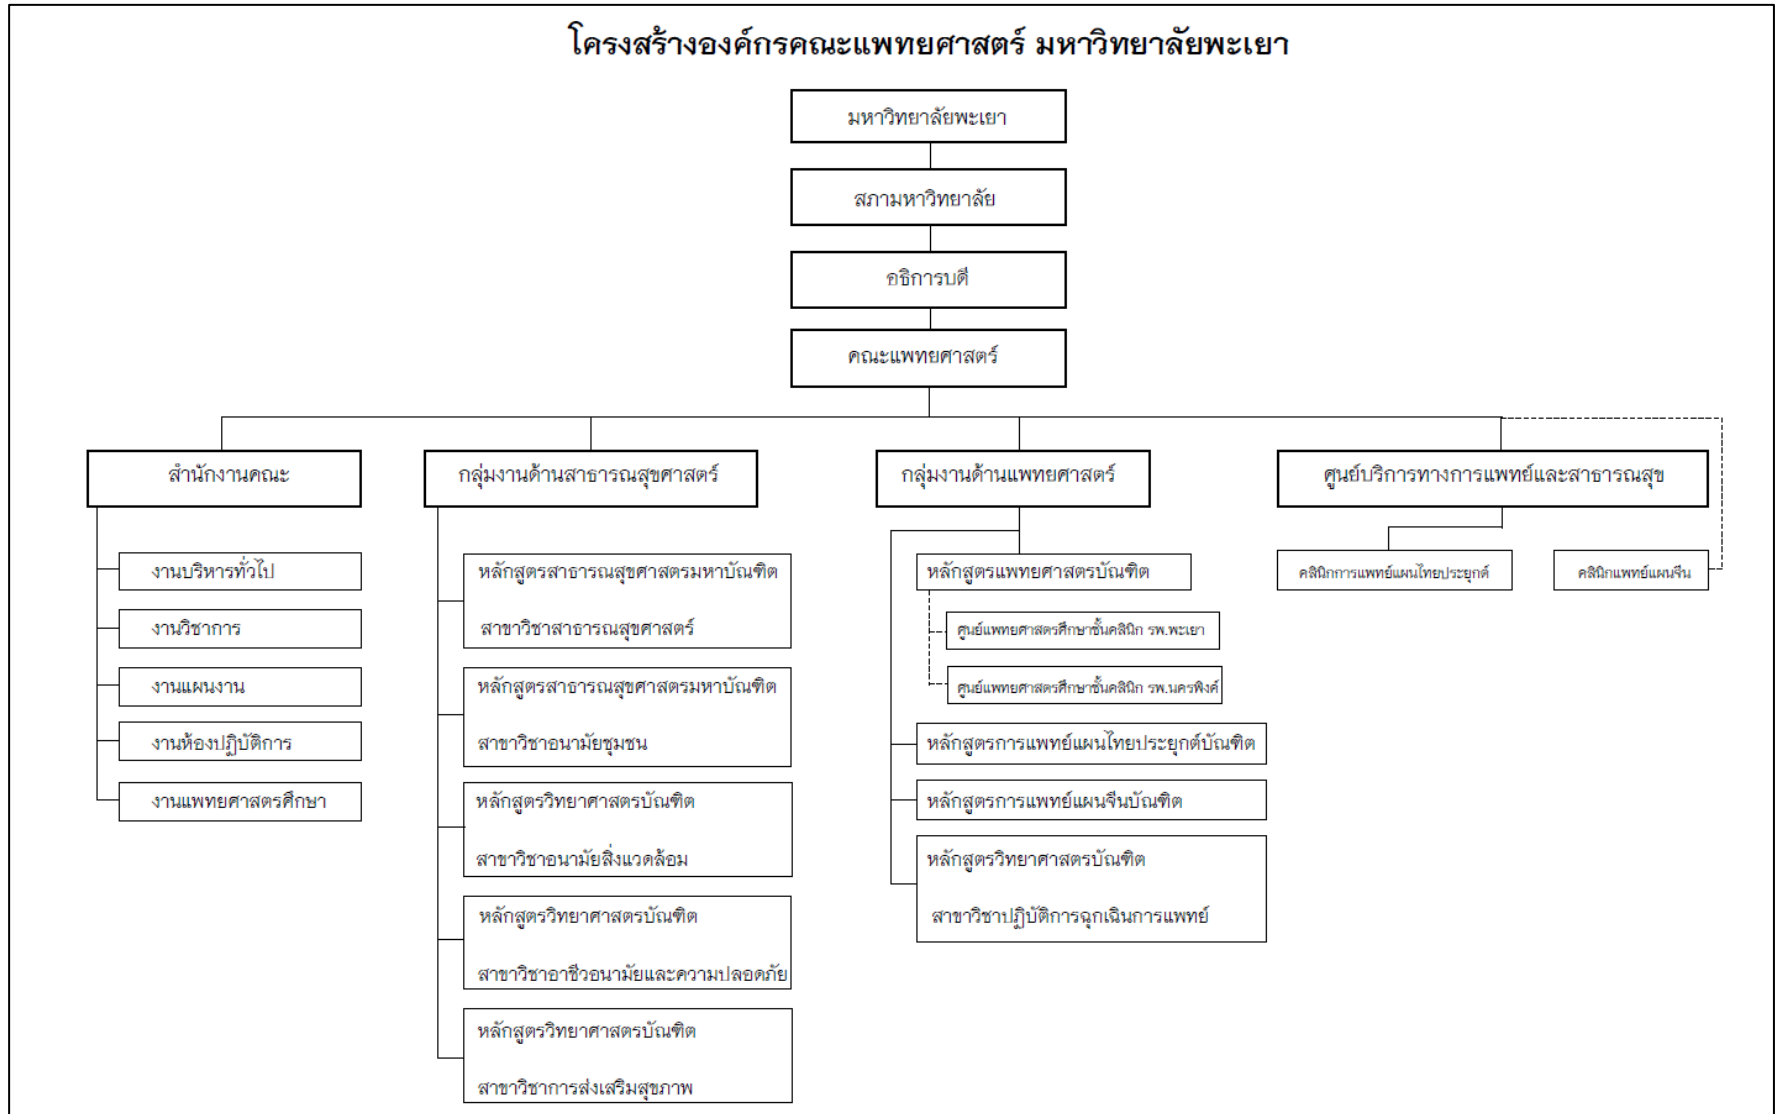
โครงสร้างองค์กรคณะแพทยศาสตร์ มหาวิทยาลัยพะเยา

มหาวิทยาลัยพะเยา

สภามหาวิทยาลัย

อธิการบดี

คณะแพทยศาสตร์

สำนักงานคณะ

งานบริหารทั่วไป

งานวิชาการ

งานแผนงาน

งานห้องปฏิบัติการ

งานแพทยศาสตรศึกษา

กลุ่มงานด้านสาธารณสุขศาสตร์

หลักสูตรสาธารณสุขศาสตรมหาบัณฑิต สาขาวิชาสาธารณสุขศาสตร์

หลักสูตรสาธารณสุขศาสตรมหาบัณฑิต สาขาวิชาอนามัยชุมชน

หลักสูตรวิทยาศาสตรบัณฑิต สาขาวิชาอนามัยสิ่งแวดล้อม

หลักสูตรวิทยาศาสตรบัณฑิต สาขาวิชาอาชีวอนามัยและความปลอดภัย

หลักสูตรวิทยาศาสตรบัณฑิต สาขาวิชาการส่งเสริมสุขภาพ

กลุ่มงานด้านแพทยศาสตร์

หลักสูตรแพทยศาสตรบัณฑิต

ศูนย์แพทยศาสตรศึกษาชั้นคลินิก รพ.พะเยา

ศูนย์แพทยศาสตรศึกษาชั้นคลินิก รพ.นครพิงค์

หลักสูตรการแพทย์แผนไทยประยุกต์บัณฑิต

หลักสูตรการแพทย์แผนจีนบัณฑิต

หลักสูตรวิทยาศาสตรบัณฑิต สาขาวิชาปฏิบัติการฉุกเฉินการแพทย์

ศูนย์บริการทางการแพทย์และสาธารณสุข

คลินิกการแพทย์แผนไทยประยุกต์

คลินิกแพทย์แผนจีน